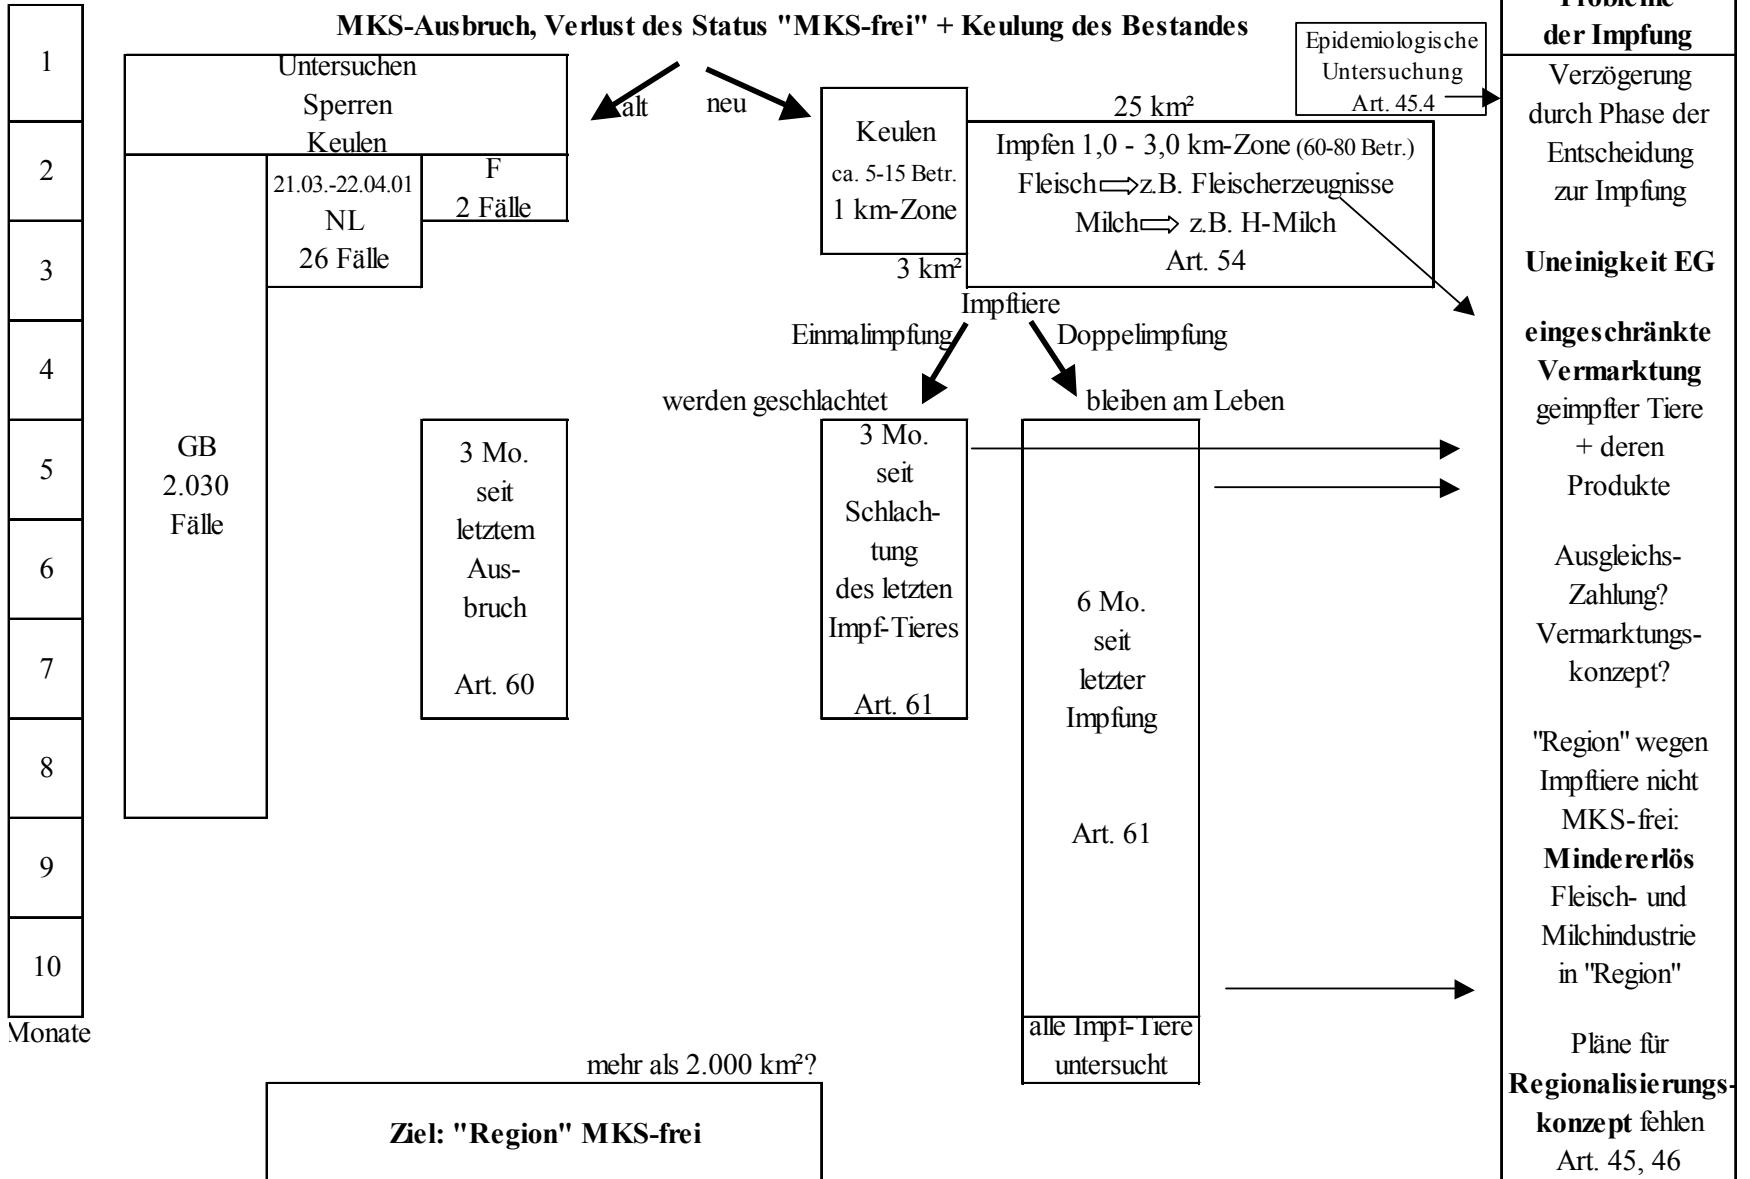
MKS-Ausbruch, Verlust des Status "MKS-frei" + Keulung des Bestandes

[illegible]
der Impfung

1
2
3
4
5
6
7
8
9
10
Monate

Untersuchen
Sperren
Keulen

alt

neu

GB
2.030
Fälle

21.03.-22.04.01
NL
26 Fälle

F
2 Fälle

3 Mo.
seit
letztem
Ausbruch

Art. 60

Keulen
ca. 5-15 Betr.
1 km-Zone

3 km²

25 km²

Impfen 1,0 - 3,0 km-Zone (60-80 Betr.)
Fleisch ⟹ z.B. Fleischerzeugnisse
Milch ⟹ z.B. H-Milch
Art. 54

Epidemiologische Untersuchung
Art. 45.4

Impftiere

Einmalimpfung

Doppelimpfung

werden geschlachtet

bleiben am Leben

3 Mo.
seit
Schlachtung
des letzten
Impf-Tieres

Art. 61

6 Mo.
seit
letzter
Impfung

Art. 61

alle Impf-Tiere
untersucht

Verzögerung
durch Phase der
Entscheidung
zur Impfung

Uneinigkeit EG

eingeschränkte
Vermarktung
geimpfter Tiere
+ deren
Produkte

Ausgleichs-Zahlung?
Vermarktungskonzept?

"Region" wegen
Impftiere nicht
MKS-frei:
Mindererlös
Fleisch- und
Milchindustrie
in "Region"

Pläne für
Regionalisierungskonzept fehlen
Art. 45, 46

mehr als 2.000 km²?

Ziel: "Region" MKS-frei